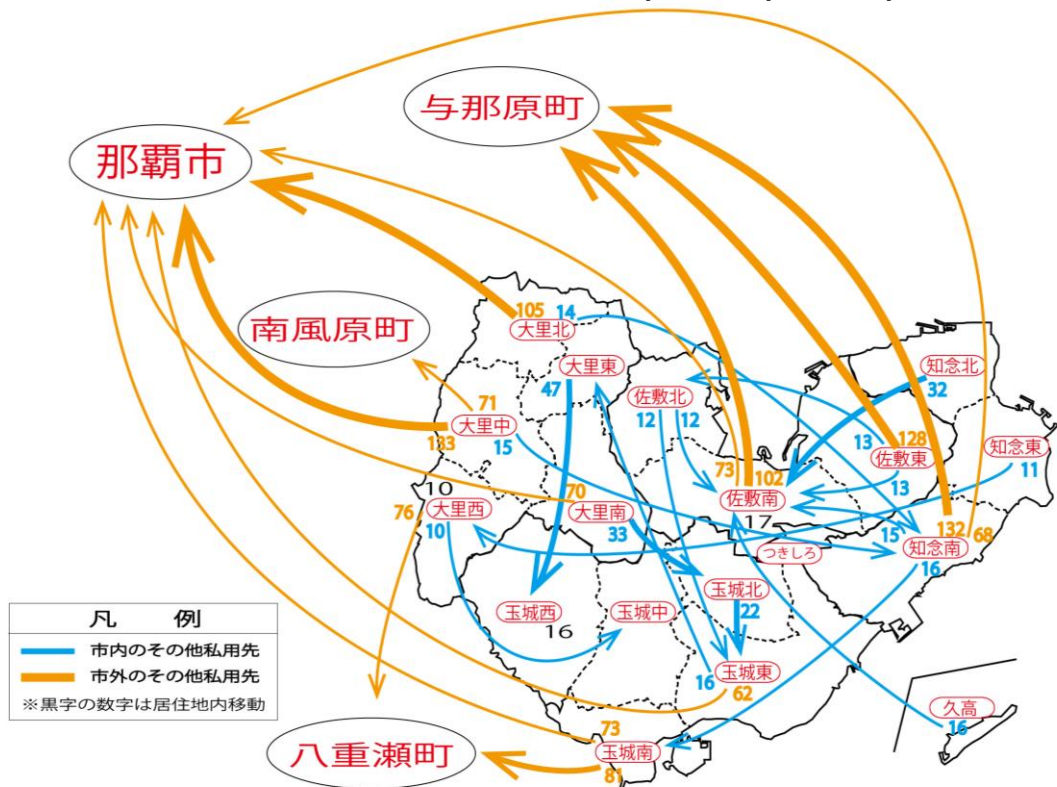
与那原町

那覇市

南風原町

八重瀬町

105 14 大里北

大里東 47

71 大里中 133 15

佐敷北 12 12

知念北 32

13 128 佐敷東 13

知念東 11

73 102 佐敷南

10 76 大里西 10

70 大里南 33

17 つきしろ

15 知念南 132 68 16

玉城北 22

玉城西 16

玉城中

玉城東 16 62

久高 16

73 玉城南 81

凡　例
市内のその他私用先
市外のその他私用先
※黒字の数字は居住地内移動